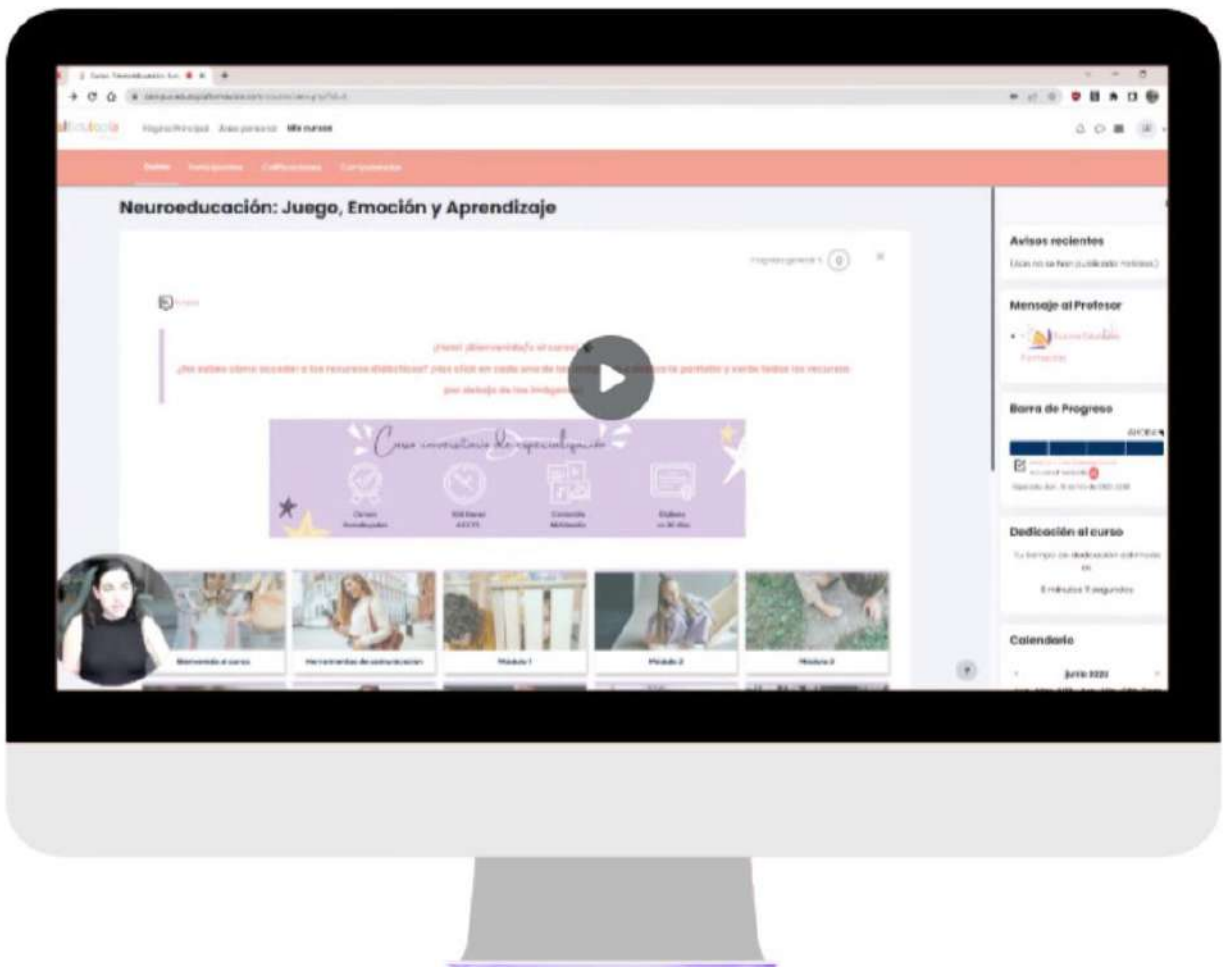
Página Principal Área personal Mis cursos

Neuroeducación: Juego, Emoción y Aprendizaje

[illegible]

Curso universitario de especialización

Bienvenido al curso

Herramientas de comunicación

Módulo 1

Módulo 2

Módulo 3

Avisos recientes

(Aún no se han publicado noticias.)

Mensaje al Profesor

Barra de Progreso

Dedicación al curso

5 minutos 11 segundos

Calendario

junio 2022